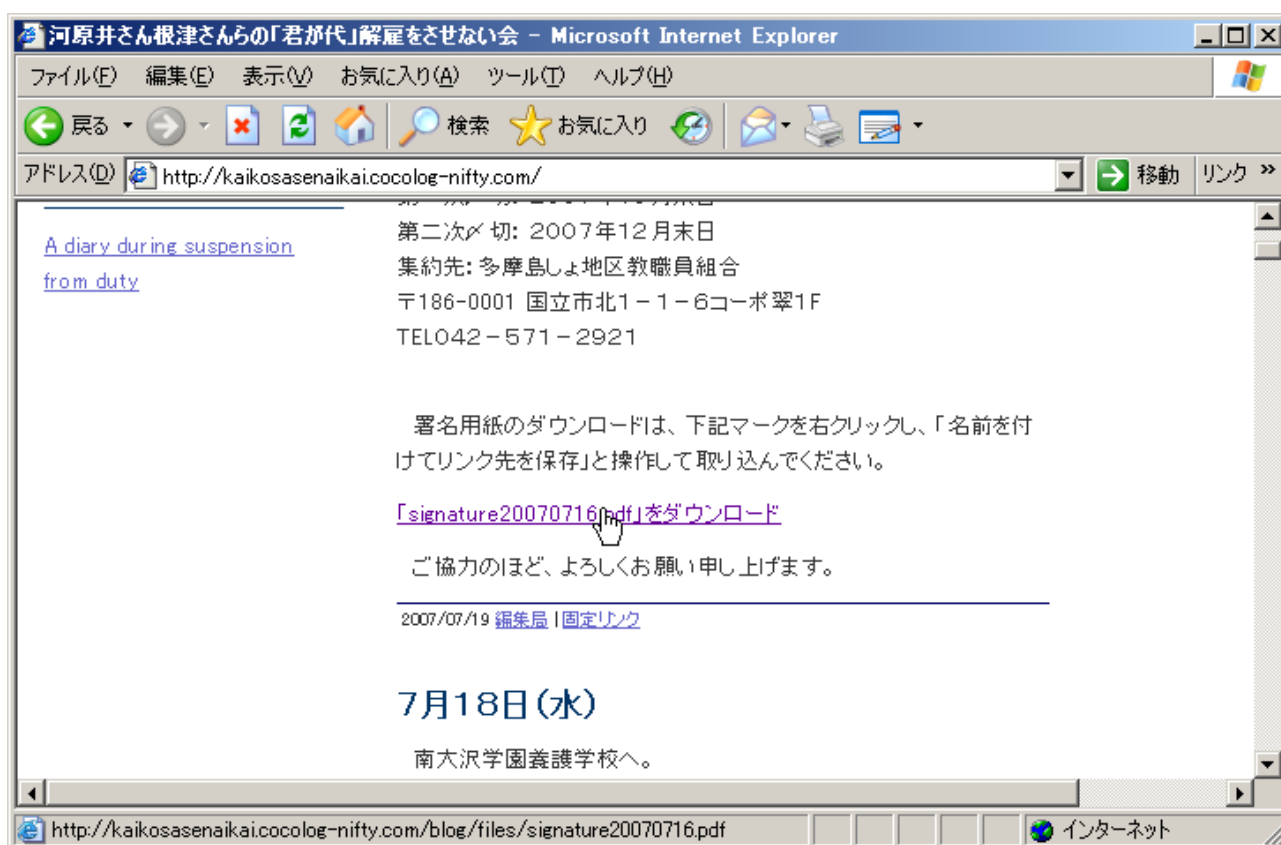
河原井さん根津さんらの「君が代」解雇をさせない会 - Microsoft Internet Explorer

ファイル(F) 編集(E) 表示(V) お気に入り(A) ツール(T) ヘルプ(H)

戻る 検索 お気に入り

アドレス(D) http://kaikosasenaikai.cocolog-nifty.com/ 移動 リンク »

A diary during suspension from duty

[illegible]

第二次〆切: 2007年12月末日
集約先: 多摩島しょ地区教職員組合
〒186-0001 国立市北1−1−6コーポ翠1F
TEL042−571−2921

署名用紙のダウンロードは、下記マークを右クリックし、「名前を付けてリンク先を保存」と操作して取り込んでください。

「signature20070716.pdf」をダウンロード

ご協力のほど、よろしくお願い申し上げます。

2007/07/19 編集局 | 固定リンク

7月18日(水)

南大沢学園養護学校へ。

http://kaikosasenaikai.cocolog-nifty.com/blog/files/signature20070716.pdf インターネット